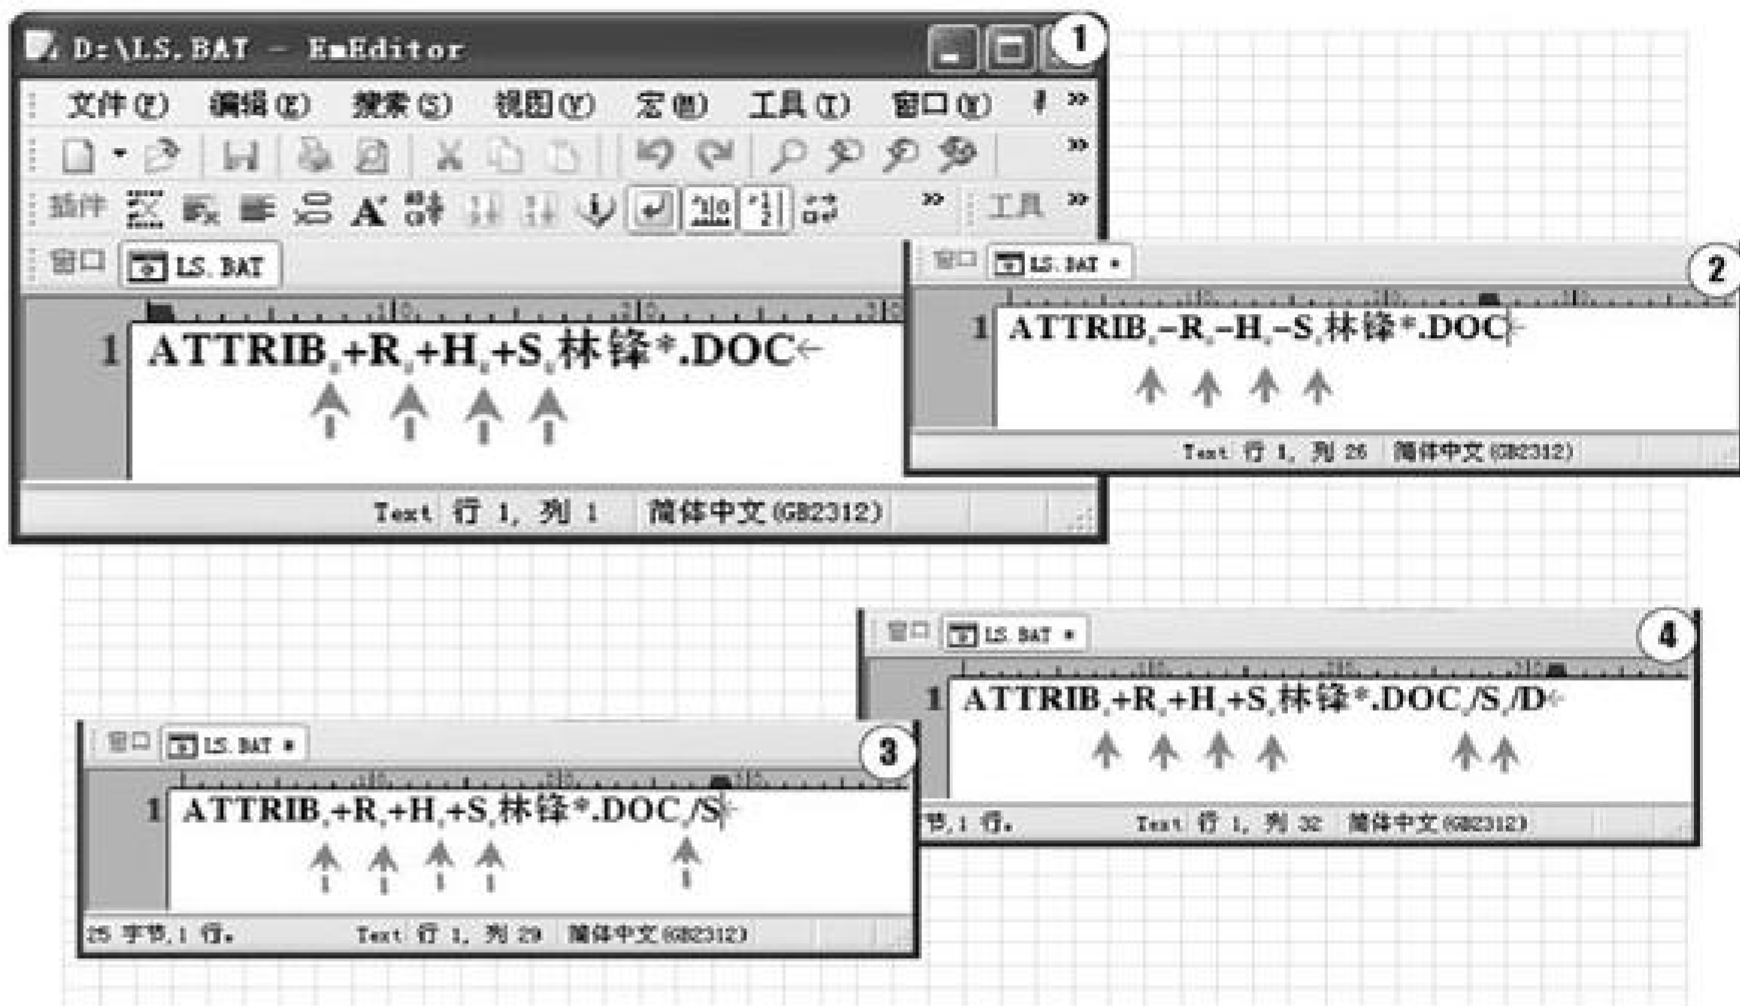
D:\LS.BAT - EmEditor

1

文件(F) 编辑(E) 搜索(S) 视图(V) 宏(M) 工具(T) 窗口(W)

插件 工具

窗口 LS.BAT

1 ATTRIB +R +H +S 林锋*.DOC

Text 行 1, 列 1 简体中文(GB2312)

窗口 LS.BAT *

2

1 ATTRIB -R -H -S 林锋*.DOC

Text 行 1, 列 26 简体中文(GB2312)

窗口 LS.BAT *

4

1 ATTRIB +R +H +S 林锋*.DOC /S /D

节,1 行。 Text 行 1, 列 32 简体中文(GB2312)

窗口 LS.BAT *

3

1 ATTRIB +R +H +S 林锋*.DOC /S

25 字节,1 行。 Text 行 1, 列 29 简体中文(GB2312)